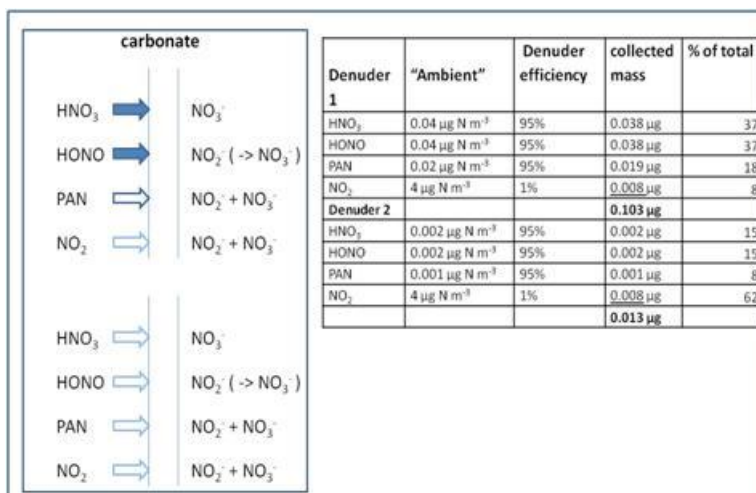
carbonate

$HNO_3$ → $NO_3^-$
HONO → $NO_2^-$ ( -> $NO_3^-$ )
PAN → $NO_2^-$ + $NO_3^-$
$NO_2$ → $NO_2^-$ + $NO_3^-$

$HNO_3$ → $NO_3^-$
HONO → $NO_2^-$ ( -> $NO_3^-$ )
PAN → $NO_2^-$ + $NO_3^-$
$NO_2$ → $NO_2^-$ + $NO_3^-$

| Denuder 1 | "Ambient" | Denuder efficiency | collected mass | % of total |
|---|---|---|---|---|
| $HNO_3$ | 0.04 µg N m$^{-3}$ | 95% | 0.038 µg | 37 |
| HONO | 0.04 µg N m$^{-3}$ | 95% | 0.038 µg | 37 |
| PAN | 0.02 µg N m$^{-3}$ | 95% | 0.019 µg | 18 |
| $NO_2$ | 4 µg N m$^{-3}$ | 1% | 0.008 µg | 8 |
| Denuder 2 | | | 0.103 µg | |
| $HNO_3$ | 0.002 µg N m$^{-3}$ | 95% | 0.002 µg | 15 |
| HONO | 0.002 µg N m$^{-3}$ | 95% | 0.002 µg | 15 |
| PAN | 0.001 µg N m$^{-3}$ | 95% | 0.001 µg | 8 |
| $NO_2$ | 4 µg N m$^{-3}$ | 1% | 0.008 µg | 62 |
| | | | 0.013 µg | |